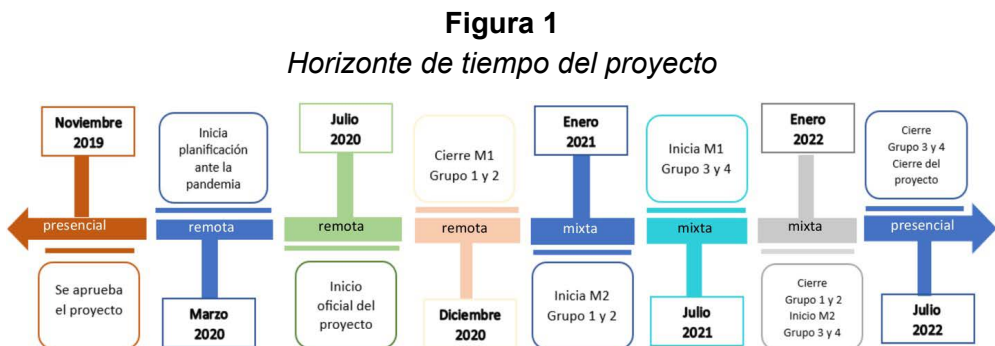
**Figura 1**

*Horizonte de tiempo del proyecto*

Noviembre 2019

presencial

Se aprueba el proyecto

Inicia planificación ante la pandemia

remota

Marzo 2020

Julio 2020

remota

Inicio oficial del proyecto

Cierre M1 Grupo 1 y 2

remota

Diciembre 2020

Enero 2021

mixta

Inicia M2 Grupo 1 y 2

Inicia M1 Grupo 3 y 4

mixta

Julio 2021

Enero 2022

mixta

Cierre Grupo 1 y 2 Inicio M2 Grupo 3 y 4

Cierre Grupo 3 y 4 Cierre del proyecto

presencial

Julio 2022